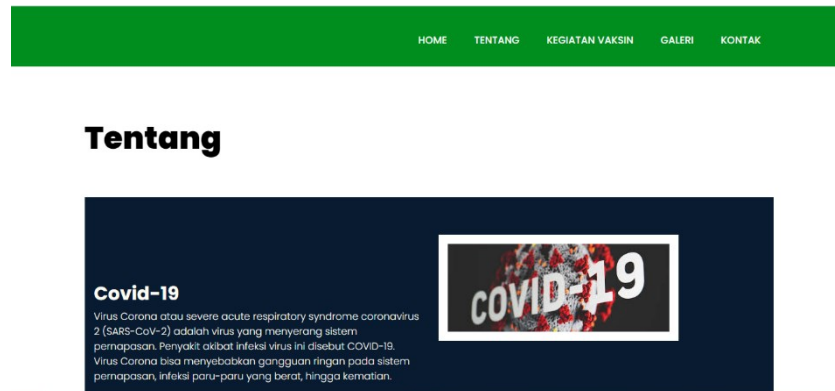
HOME TENTANG KEGIATAN VAKSIN GALERI KONTAK

Tentang

Covid-19

Virus Corona atau severe acute respiratory syndrome coronavirus 2 (SARS-CoV-2) adalah virus yang menyerang sistem pernapasan. Penyakit akibat infeksi virus ini disebut COVID-19. Virus Corona bisa menyebabkan gangguan ringan pada sistem pernapasan, infeksi paru-paru yang berat, hingga kematian.

COVID-19